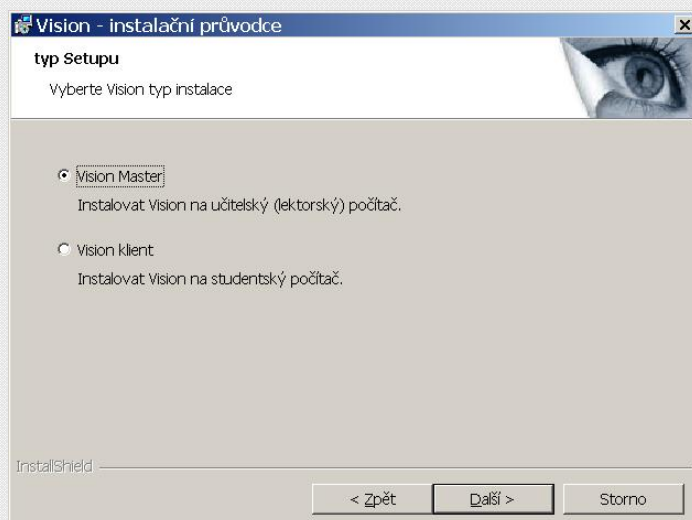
Vision - instalační průvodce

typ Setupu

Vyberte Vision typ instalace

Vision Master

Instalovat Vision na učitelský (lektorský) počítač.

Vision klient

Instalovat Vision na studentský počítač.

InstallShield

< Zpět

Další >

Storno